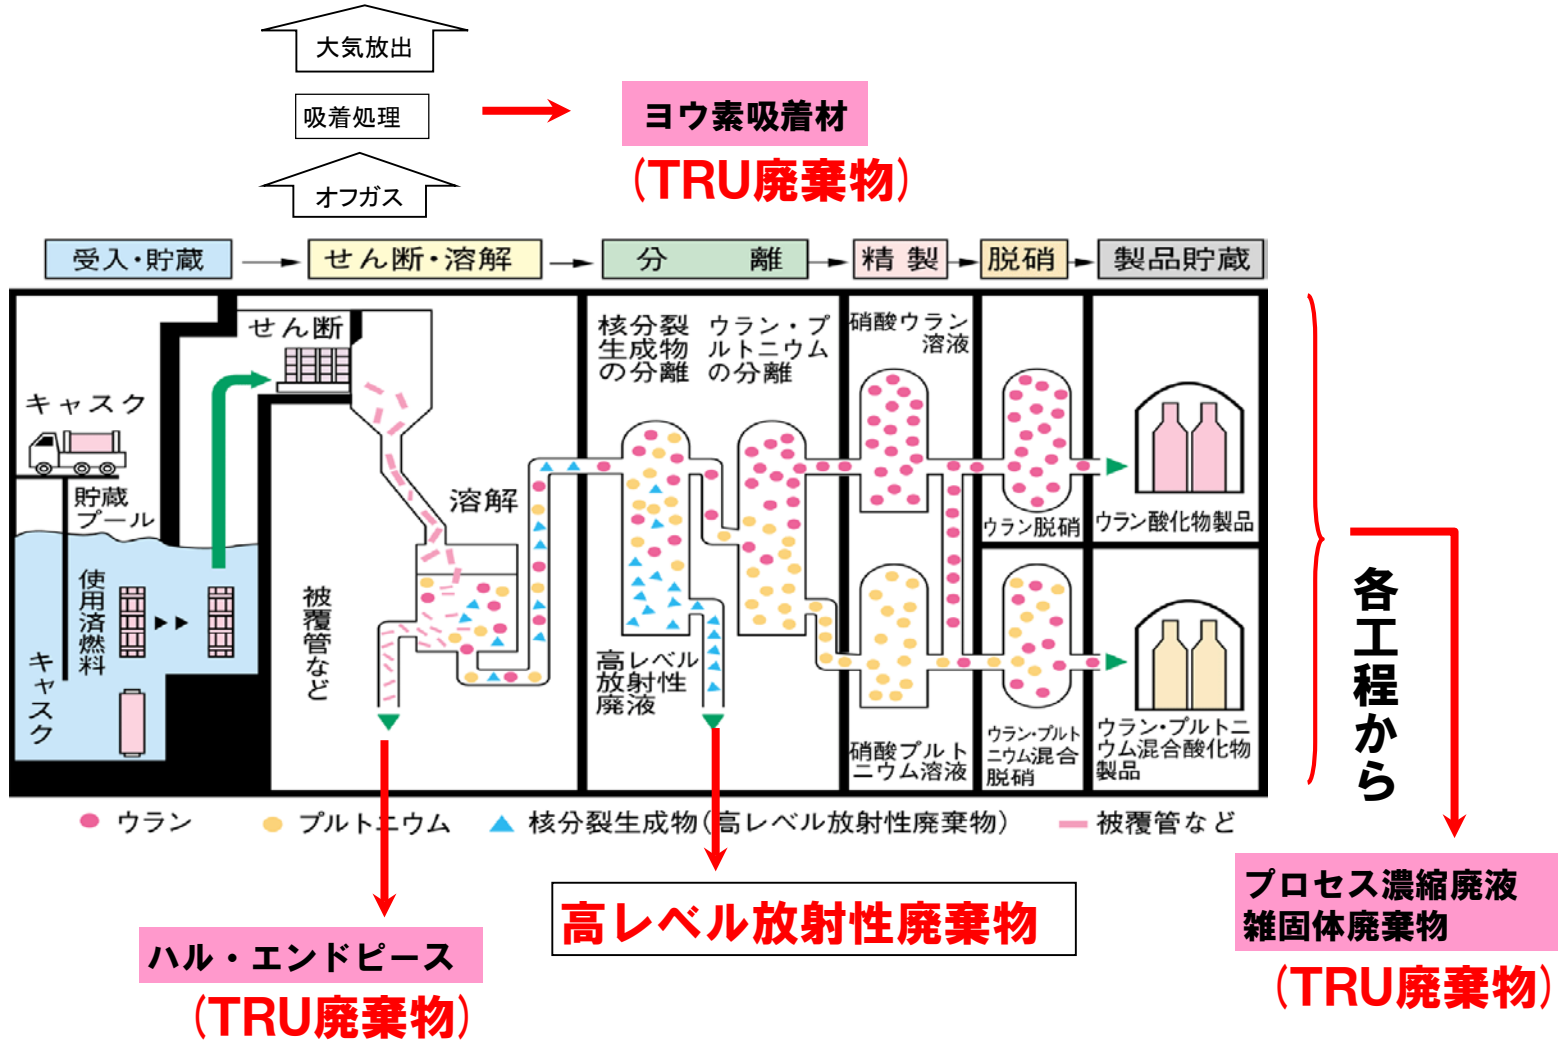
大気放出

吸着処理

オフガス

ヨウ素吸着材
（TRU廃棄物）

受入・貯蔵 → せん断・溶解 → 分　離 → 精 製 → 脱硝 → 製品貯蔵

キャスク

貯蔵プール

使用済燃料

キャスク

せん断

溶解

被覆管など

核分裂生成物の分離

ウラン・プルトニウムの分離

高レベル放射性廃液

硝酸ウラン溶液

ウラン脱硝

ウラン酸化物製品

硝酸プルトニウム溶液

ウラン・プルトニウム混合脱硝

ウラン・プルトニウム混合酸化物製品

各工程から

● ウラン　● プルトニウム　▲ 核分裂生成物（高レベル放射性廃棄物）　▬ 被覆管など

ハル・エンドピース
（TRU廃棄物）

高レベル放射性廃棄物

プロセス濃縮廃液
雑固体廃棄物
（TRU廃棄物）